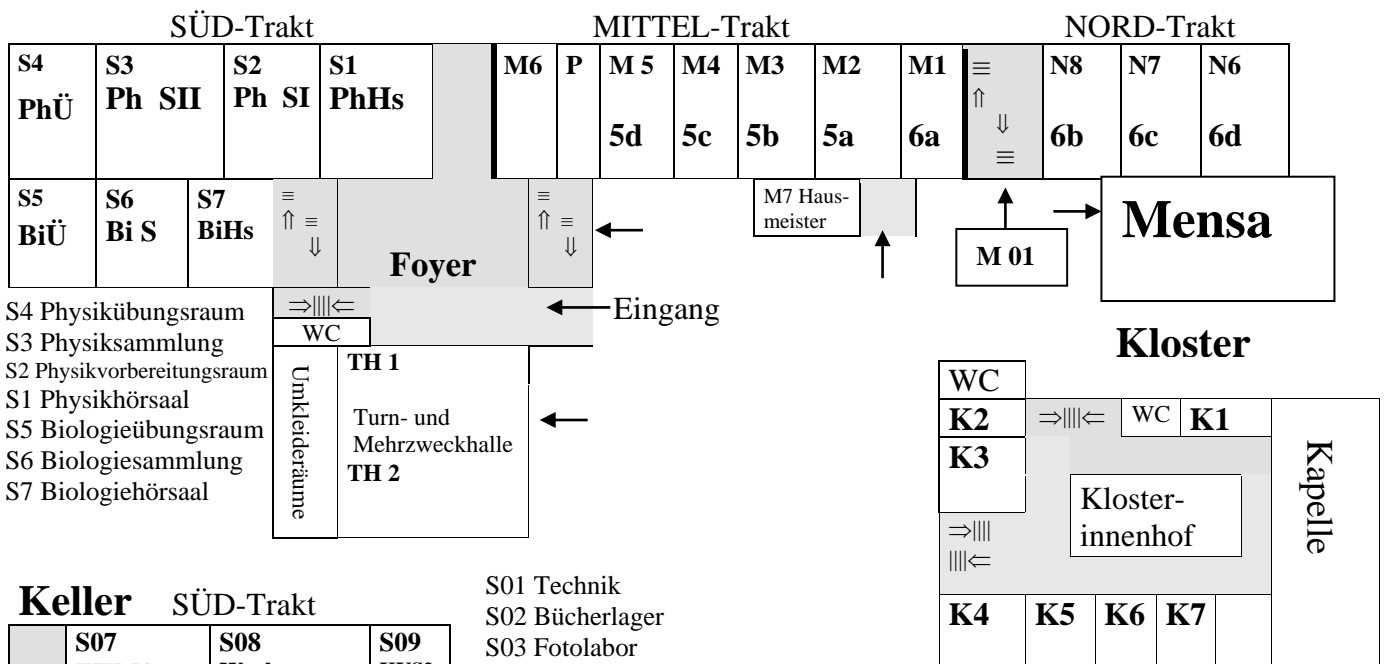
SÜD-Trakt

MITTEL-Trakt

NORD-Trakt

S4 PhÜ
S3 Ph SII
S2 Ph SI
S1 PhHs
M6
P
M 5 5d
M4 5c
M3 5b
M2 5a
M1 6a
≡ ⇑ ⇓ ≡
N8 6b
N7 6c
N6 6d

S5 BiÜ
S6 Bi S
S7 BiHs
≡ ⇑ ≡ ⇓
Foyer
≡ ⇑ ≡ ⇓
M7 Hausmeister
M 01
Mensa

S4 Physikübungsraum
S3 Physiksammlung
S2 Physikvorbereitungsraum
S1 Physikhörsaal
S5 Biologieübungsraum
S6 Biologiesammlung
S7 Biologiehörsaal

⇒||||⇐
WC
Eingang
Umkleideräume
TH 1
Turn- und Mehrzweckhalle
TH 2

Kloster

WC
K2
⇒||||⇐
WC
K1
K3
Kloster-innenhof
⇒||||
||||⇐
Kapelle
K4
K5
K6
K7

Keller SÜD-Trakt

S07
S08
S09

S01 Technik
S02 Bücherlager
S03 Fotolabor